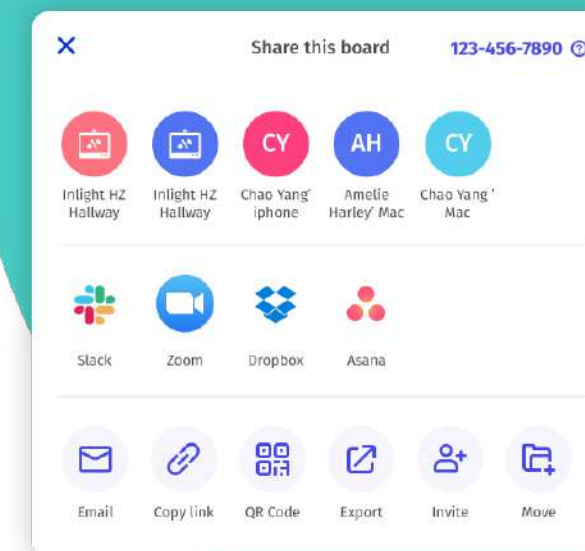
Share this board

123-456-7890

CY

AH

CY

Inlight HZ Hallway

Inlight HZ Hallway

Chao Yang' iphone

Amelie Harley' Mac

Chao Yang ' Mac

Slack

Zoom

Dropbox

Asana

Email

Copy link

QR Code

Export

Invite

Move